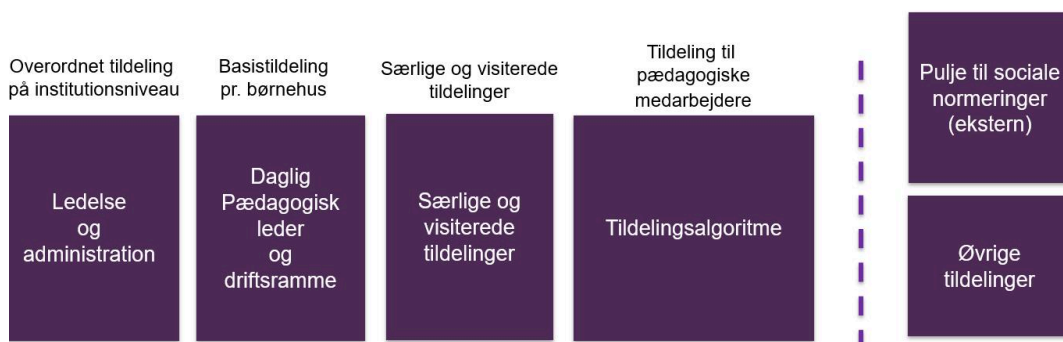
Overordnet tildeling på institutionsniveau

Ledelse og administration

Basistildeling pr. børnehus

Daglig Pædagogisk leder og driftsramme

Særlige og visiterede tildelinger

Særlige og visiterede tildelinger

Tildeling til pædagogiske medarbejdere

Tildelingsalgoritme

Pulje til sociale normeringer (ekstern)

Øvrige tildelinger